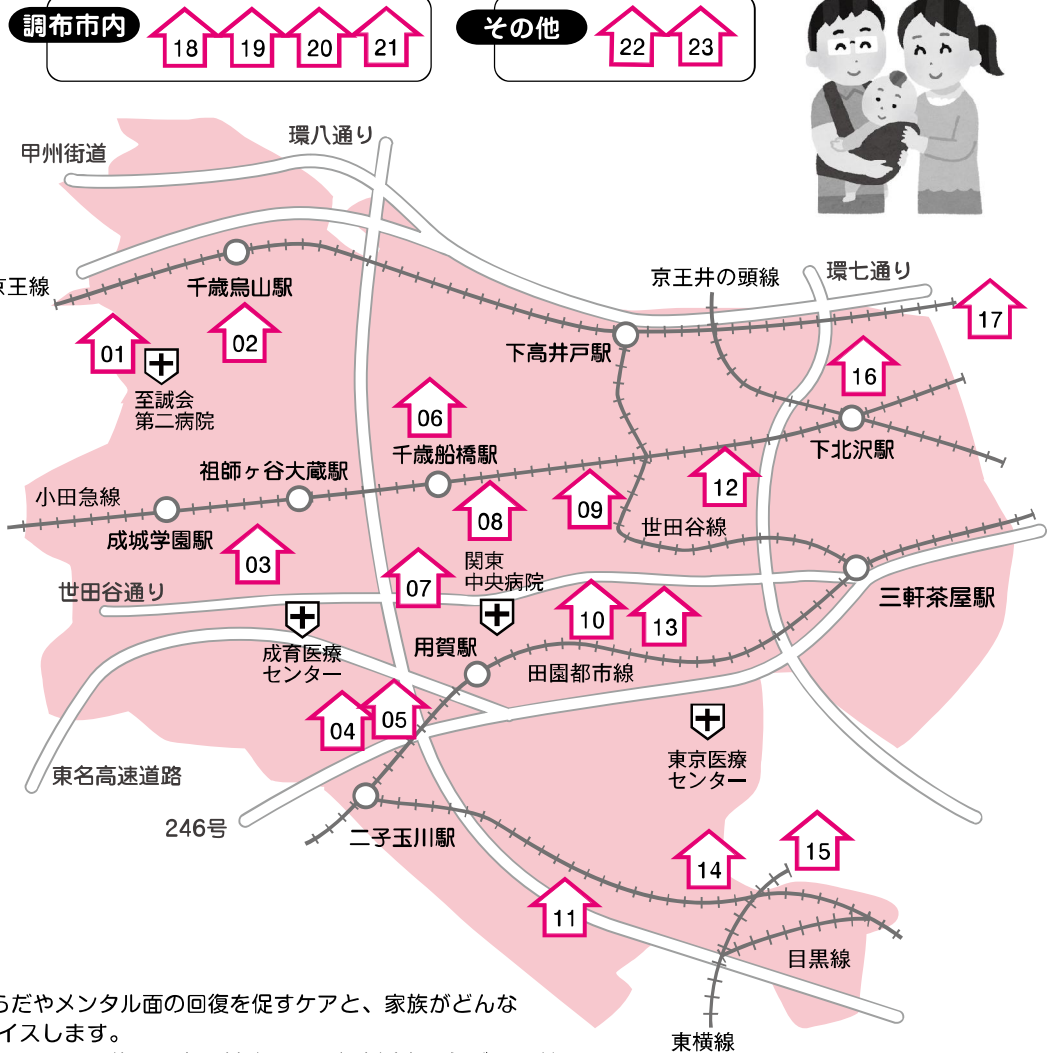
調布市内 18 19 20 21

その他 22 23

甲州街道
環八通り
京王線
千歳烏山駅
京王井の頭線
環七通り
17
01
02
下高井戸駅
16
至誠会
第二病院
06
下北沢駅
祖師ヶ谷大蔵駅
千歳船橋駅
12
小田急線
09
08
成城学園駅
世田谷線
03
関東
中央病院
三軒茶屋駅
世田谷通り
07
10
13
成育医療
センター
用賀駅
田園都市線
04
05
東京医療
センター
東名高速道路
246号
二子玉川駅
14
15
11
目黒線
東横線

らだやメンタル面の回復を促すケアと、家族がどんな
イスします。